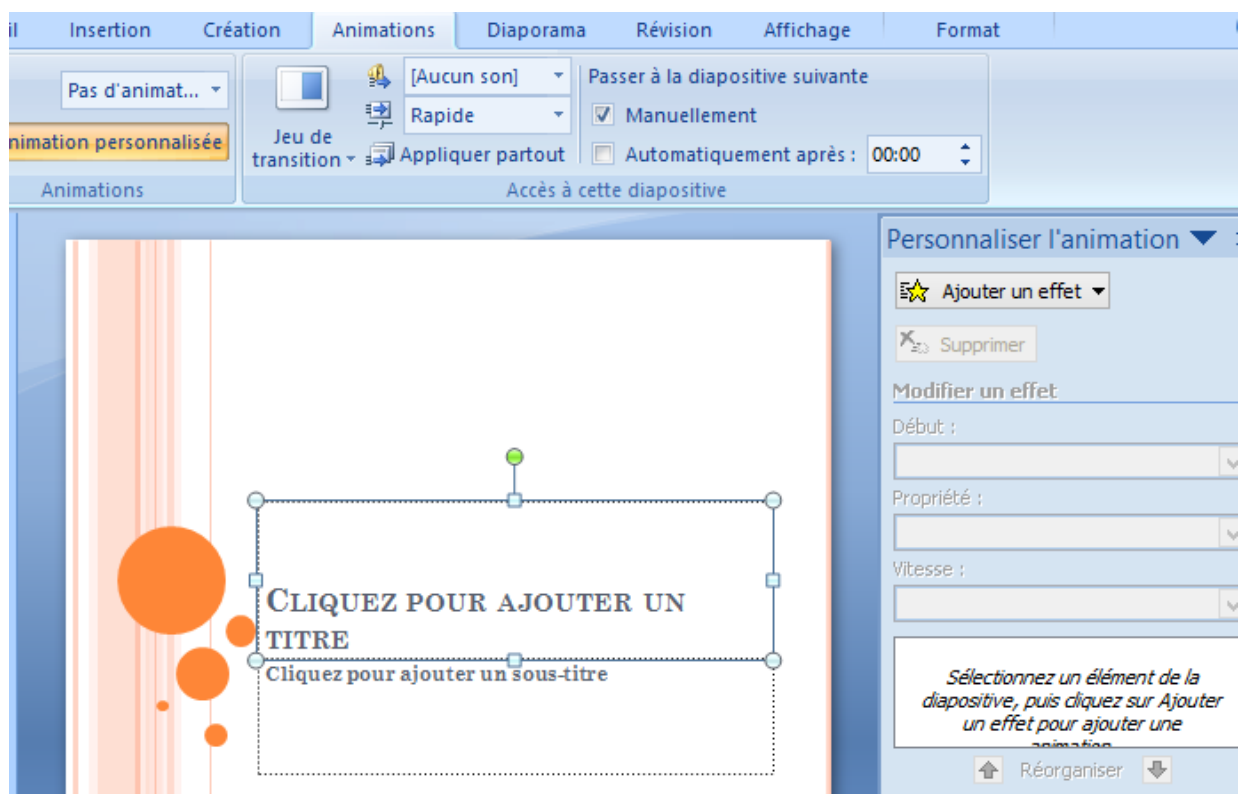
il Insertion Création Animations Diaporama Révision Affichage Format

Pas d'animat...

nimation personnalisée

Animations

Jeu de transition

[Aucun son]

Rapide

Appliquer partout

Passer à la diapositive suivante

Manuellement

Automatiquement après : 00:00

Accès à cette diapositive

Personnaliser l'animation

Ajouter un effet

Supprimer

Modifier un effet

Début :

Propriété :

Vitesse :

Sélectionnez un élément de la diapositive, puis cliquez sur Ajouter un effet pour ajouter une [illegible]

Réorganiser

CLIQUEZ POUR AJOUTER UN TITRE

Cliquez pour ajouter un sous-titre